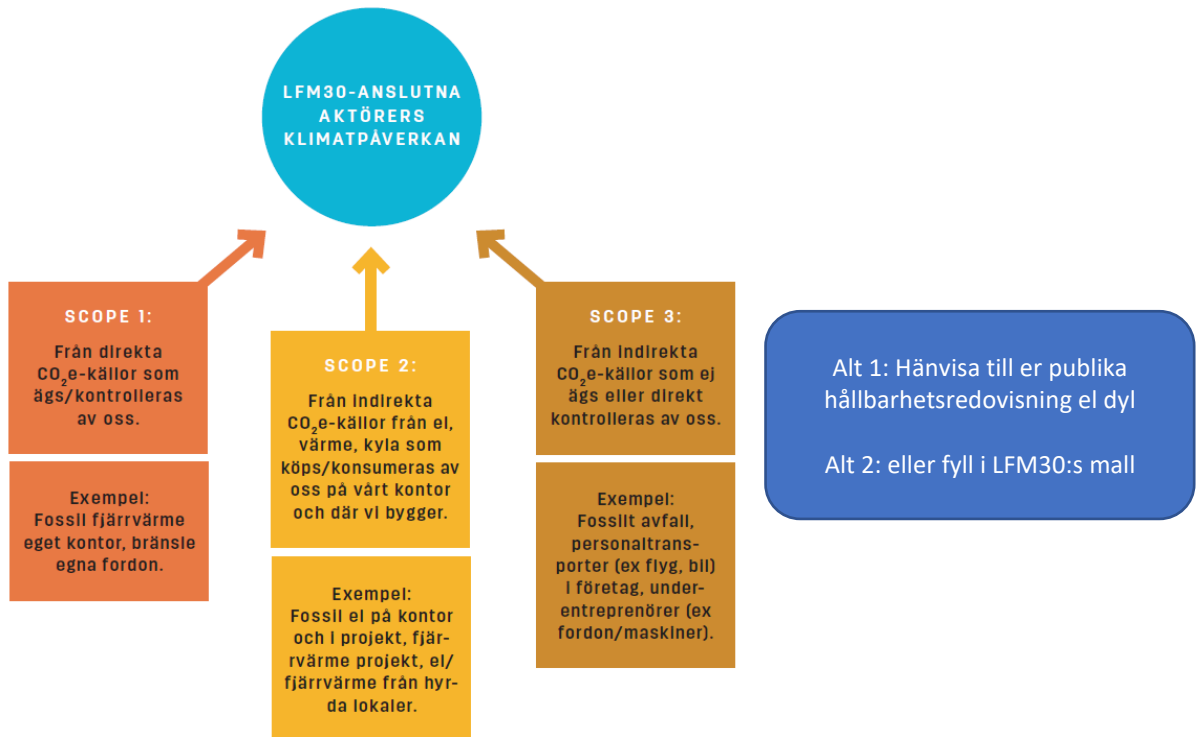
LFM30-ANSLUTNA AKTÖRERS KLIMATPÅVERKAN

SCOPE 1:

Från direkta $CO_2$e-källor som ägs/kontrolleras av oss.

Exempel: Fossil fjärrvärme eget kontor, bränsle egna fordon.

SCOPE 2:

Från indirekta $CO_2$e-källor från el, värme, kyla som köps/konsumeras av oss på vårt kontor och där vi bygger.

Exempel: Fossil el på kontor och i projekt, fjärrvärme projekt, el/fjärrvärme från hyrda lokaler.

SCOPE 3:

Från indirekta $CO_2$e-källor som ej ägs eller direkt kontrolleras av oss.

Exempel: Fossilt avfall, personaltransporter (ex flyg, bil) i företag, underentreprenörer (ex fordon/maskiner).

Alt 1: Hänvisa till er publika hållbarhetsredovisning el dyl

Alt 2: eller fyll i LFM30:s mall